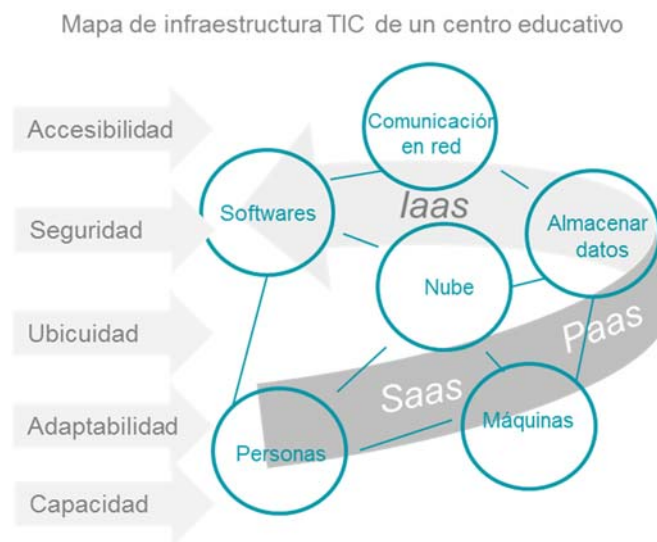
Mapa de infraestructura TIC de un centro educativo

Accesibilidad

Seguridad

Ubicuidad

Adaptabilidad

Capacidad

Comunicación en red

Softwares

Iaas

Almacenar datos

Nube

Paas

Saas

Máquinas

Personas